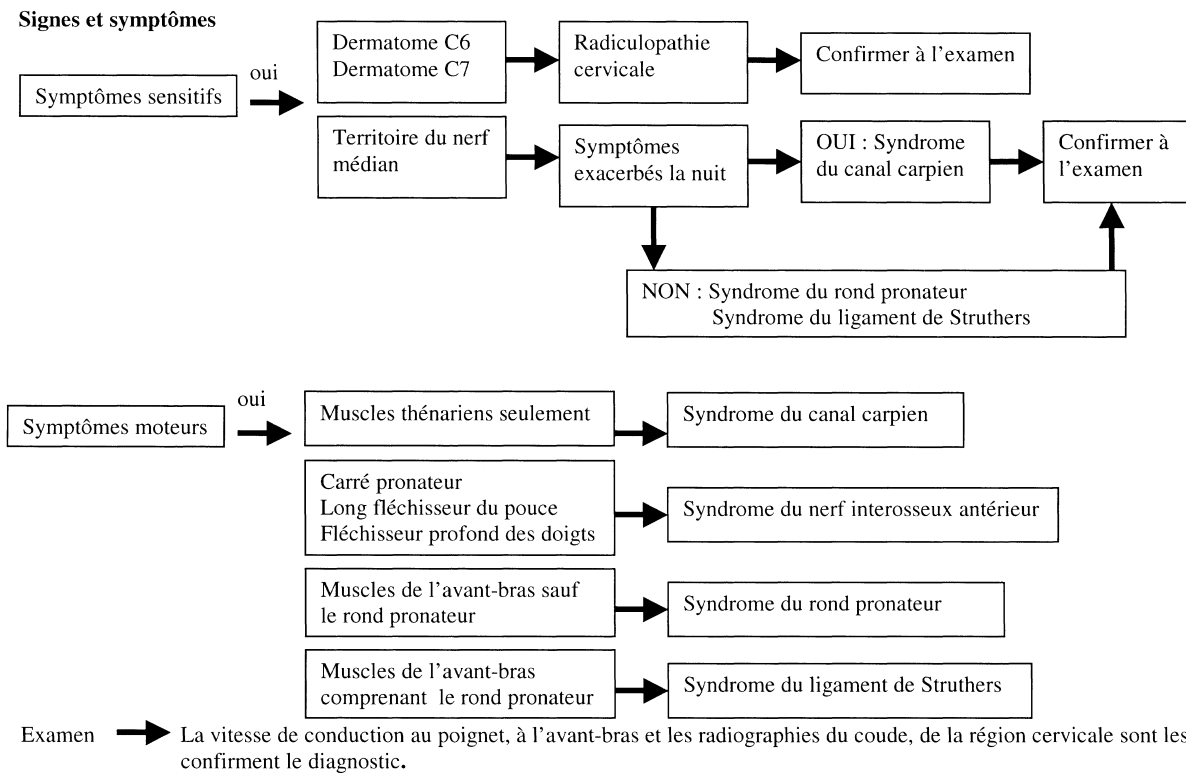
Signes et symptômes

Symptômes sensitifs

oui

Dermatome C6
Dermatome C7

Radiculopathie cervicale

Confirmer à l'examen

Territoire du nerf médian

Symptômes exacerbés la nuit

OUI : Syndrome du canal carpien

Confirmer à l'examen

NON : Syndrome du rond pronateur
Syndrome du ligament de Struthers

Symptômes moteurs

oui

Muscles thénariens seulement

Syndrome du canal carpien

Carré pronateur
Long fléchisseur du pouce
Fléchisseur profond des doigts

Syndrome du nerf interosseux antérieur

Muscles de l'avant-bras sauf le rond pronateur

Syndrome du rond pronateur

Muscles de l'avant-bras comprenant le rond pronateur

Syndrome du ligament de Struthers

Examen La vitesse de conduction au poignet, à l'avant-bras et les radiographies du coude, de la région cervicale sont les confirment le diagnostic.